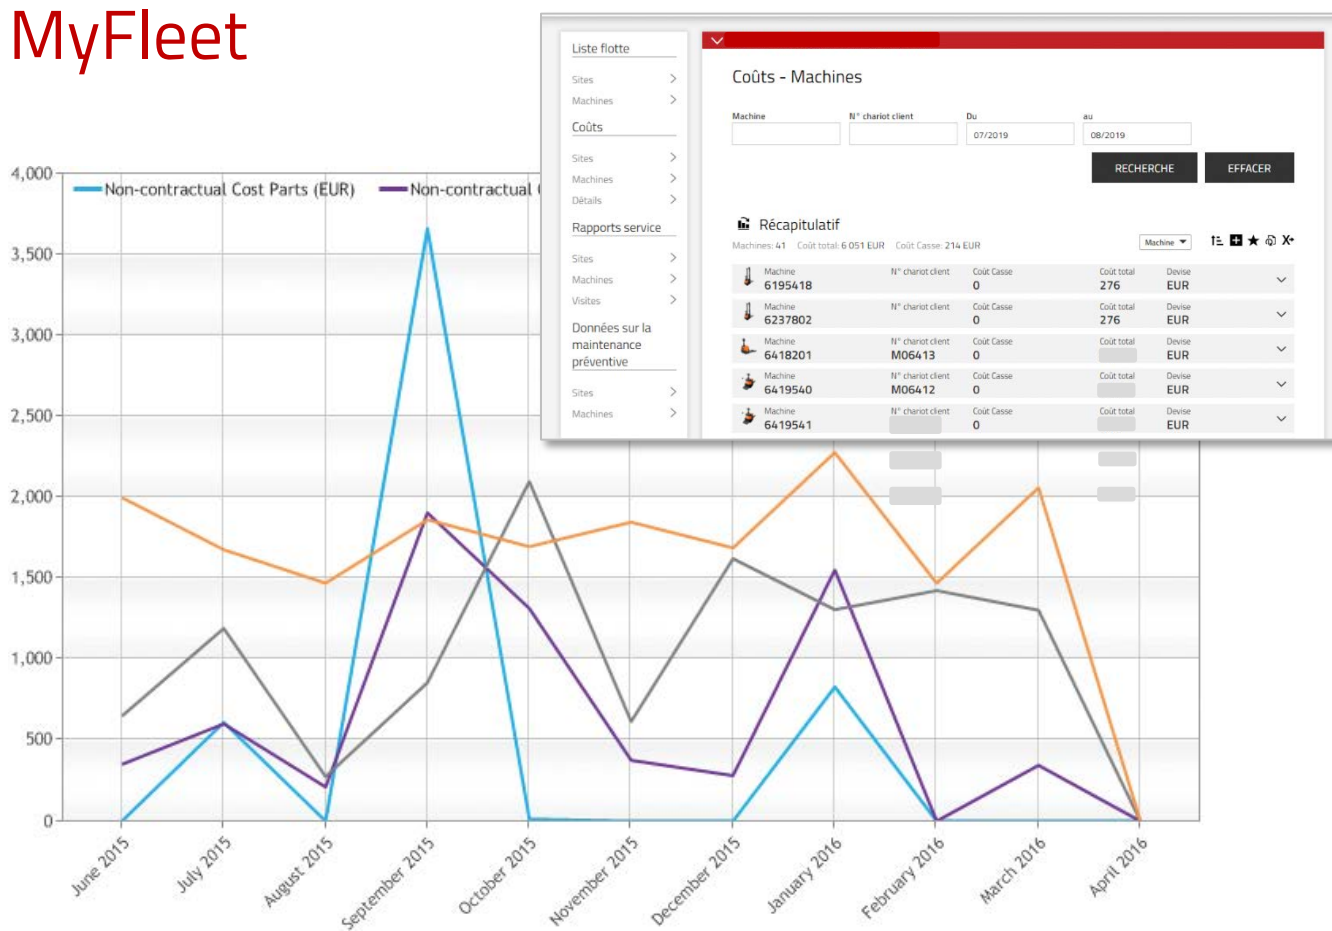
MyFleet

4,000
3,500
3,000
2,500
2,000
1,500
1,000
500
0

Non-contractual Cost Parts (EUR)
Non-contractual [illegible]

June 2015
July 2015
August 2015
September 2015
October 2015
November 2015
December 2015
January 2016
February 2016
March 2016
April 2016

Liste flotte
Sites
Machines
Coûts
Sites
Machines
Détails
Rapports service
Sites
Machines
Visites
Données sur la maintenance préventive
Sites
Machines

Coûts - Machines

Machine
N° chariot client
Du
07/2019
au
08/2019
RECHERCHE
EFFACER

Récapitulatif
Machines: 41 Coût total: 6 051 EUR Coût Casse: 214 EUR
Machine

| Machine | N° chariot client | Coût Casse | Coût total | Devise |
|---|---|---|---|---|
| 6195418 | | 0 | 276 | EUR |
| 6237802 | | 0 | 276 | EUR |
| 6418201 | M06413 | 0 | | EUR |
| 6419540 | M06412 | 0 | | EUR |
| 6419541 | | 0 | | EUR |